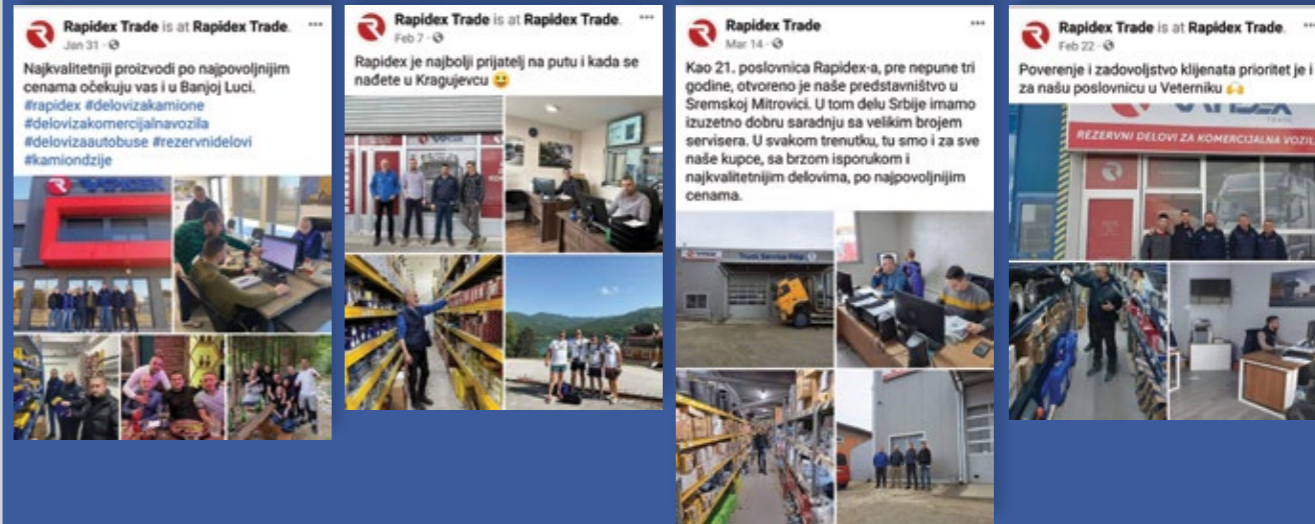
Rapidex Trade is at Rapidex Trade.
Jan 31 ·

Najkvalitetniji proizvodi po najpovoljnijim cenama očekuju vas i u Banjoj Luci.
#rapidex #delovizakamione #delovizakomercijalnavozila #delovizaautobuse #rezervnidelovi #kamiondzije

Rapidex Trade is at Rapidex Trade.
Feb 7 ·

Rapidex je najbolji prijatelj na putu i kada se nađete u Kragujevcu 🙂

Rapidex Trade
Mar 14 ·

Kao 21. poslovnica Rapidex-a, pre nepune tri godine, otvoreno je naše predstavništvo u Sremskoj Mitrovici. U tom delu Srbije imamo izuzetno dobru saradnju sa velikim brojem servisera. U svakom trenutku, tu smo i za sve naše kupce, sa brzom isporukom i najkvalitetnijim delovima, po najpovoljnijim cenama.

Truck Service Mile

Rapidex Trade is at Rapidex Trade.
Feb 22 ·

Poverenje i zadovoljstvo klijenata prioritet je i za našu poslovnicu u Veterniku 🙌

REZERVNI DELOVI ZA KOMERCIJALNA VOZIL